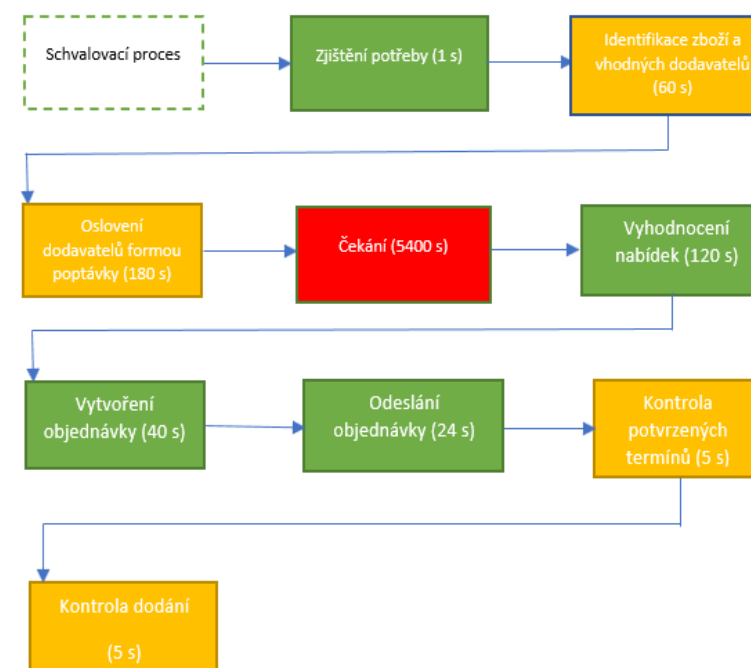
Schvalovací proces

Zjištění potřeby (1 s)

Identifikace zboží a vhodných dodavatelů (60 s)

Oslovení dodavatelů formou poptávky (180 s)

Čekání (5400 s)

Vyhodnocení nabídek (120 s)

Vytvoření objednávky (40 s)

Odeslání objednávky (24 s)

Kontrola potvrzených termínů (5 s)

Kontrola dodání

(5 s)